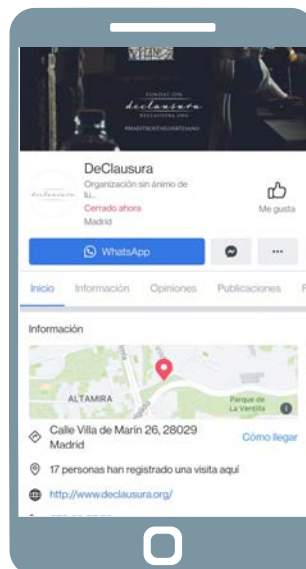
FUNDACIÓN
declausura
DECLAUSURA.ORG
#MAESTROSYALOARTESANO

DeClausura
Organización sin ánimo de lu...
Cerrado ahora
Madrid

Me gusta

WhatsApp

...

Inicio Información Opiniones Publicaciones F

Información

ALTAMIRA
Parque de La Ventilla

Calle Villa de Marín 26, 28029 Madrid
Cómo llegar

17 personas han registrado una visita aquí

http://www.declausura.org/